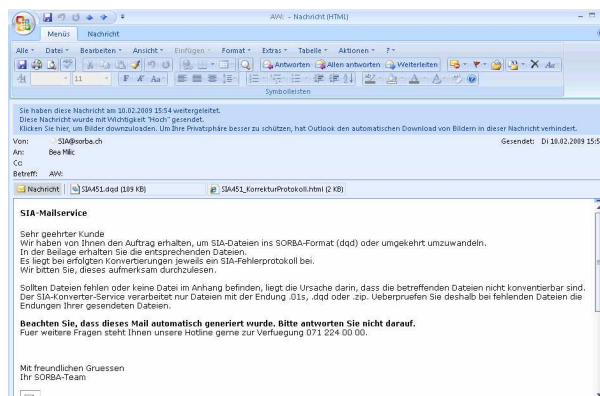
AW: - Nachricht (HTML)

Menüs Nachricht

Alle Datei Bearbeiten Ansicht Einfügen Format Extras Tabelle Aktionen

11

Antworten Allen antworten Weiterleiten

Symbolleisten

Sie haben diese Nachricht am 10.02.2009 15:54 weitergeleitet.
Diese Nachricht wurde mit Wichtigkeit "Hoch" gesendet.
Klicken Sie hier, um Bilder downzuloaden. Um Ihre Privatsphäre besser zu schützen, hat Outlook den automatischen Download von Bildern in dieser Nachricht verhindert.

Von: SIA@sorba.ch
Gesendet: Di 10.02.2009 15:5
An: Bea Milic
Cc:
Betreff: AW:

Nachricht SIA451.dqd (189 KB) SIA451_KorrekturProtokoll.html (2 KB)

SIA-Mailservice

Sehr geehrter Kunde
Wir haben von Ihnen den Auftrag erhalten, um SIA-Dateien ins SORBA-Format (dqd) oder umgekehrt umzuwandeln.
In der Beilage erhalten Sie die entsprechenden Dateien.
Es liegt bei erfolgten Konvertierungen jeweils ein SIA-Fehlerprotokoll bei.
Wir bitten Sie, dieses aufmerksam durchzulesen.

Sollten Dateien fehlen oder keine Datei im Anhang befinden, liegt die Ursache darin, dass die betreffenden Dateien nicht konvertierbar sind.
Der SIA-Konverter-Service verarbeitet nur Dateien mit der Endung .01s, .dqd oder .zip. Ueberpruefen Sie deshalb bei fehlenden Dateien die Endungen Ihrer gesendeten Dateien.

Beachten Sie, dass dieses Mail automatisch generiert wurde. Bitte antworten Sie nicht darauf.
Fuer weitere Fragen steht Ihnen unsere Hotline gerne zur Verfuegung 071 224 00 00.

Mit freundlichen Gruessen
Ihr SORBA-Team